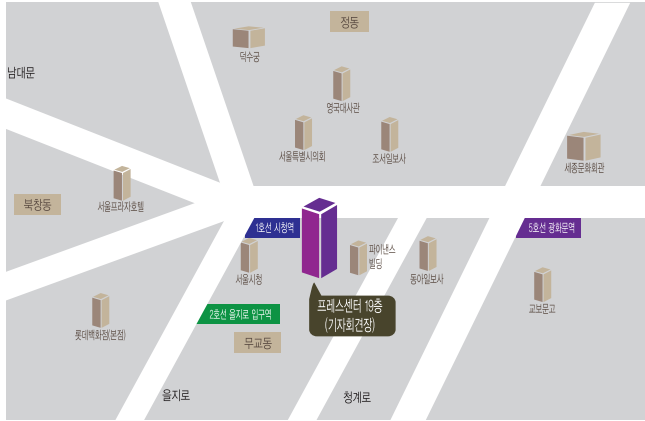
정동

덕수궁

남대문

영국대사관

서울특별시의회

조선일보사

세종문화회관

북창동

서울프라자호텔

1호선 시청역

5호선 광화문역

서울시청

파이낸스 빌딩

동아일보사

교보문고

프레스센터 19층 (기자회견장)

2호선 을지로 입구역

무교동

롯데백화점(본점)

을지로

청계로